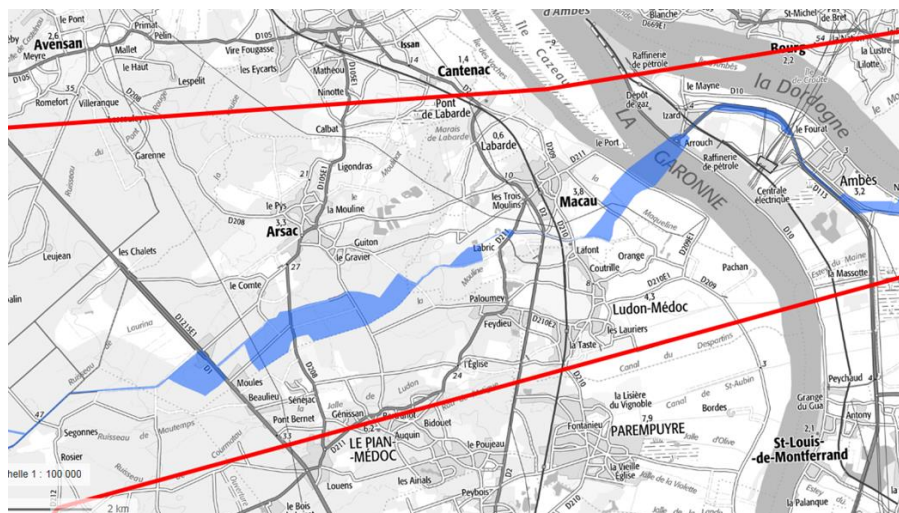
Avensan
le Pont
Primat
Pelin
Meyre
Mallet
le Haut
Lespelit
Vire Fougasse
les Eycarts
Mathéou
Issan
Cantenac
Nodris
Ile Cazeau
d'Ambès
Blanche
St-Michel de Bret
Raffinerie de pétrole
Bourg
la Lustre
Lilotte
Romefort
Villeranque
Ninotte
Pont de Labarde
Marais de Labarde
le Mayne
Dépôt de gaz
Izard
la Dordogne
Arrouch
le Fourat
Calbat
Labarde
le Port
LA GARONNE
Raffinerie de pétrole
Centrale électrique
Ambès
Garenne
Ligondras
le Pys
la Mouline
Arsac
les Trois Moulins
Macau
Moqueline
Guiton
le Gravier
Labric
Lafont
Coutrille
Orange
Pachan
la Massotte
Leujean
les Chalets
le Comte
Paloumey
Ludon-Médoc
Feydieu
les Lauriers
la Taste
Moules
Beaulieu
Sénejac
l'Église
Canal du Despartins
Pont Bernet
Génissan
Auguin
Bidouet
la Lisière du Vignoble
Bordes
Peychaud
Grange du Gua
Antony
Segonnes
Ruisseau de Moutemps
LE PIAN-MÉDOC
le Pouteau
Fontanieu
PAREMPUYRE
St-Louis-de-Montferrand
Louens
les Aïrials
la Vieille Église
le Bois
Peybois
la Palanque
échelle 1 : 100 000
2 km